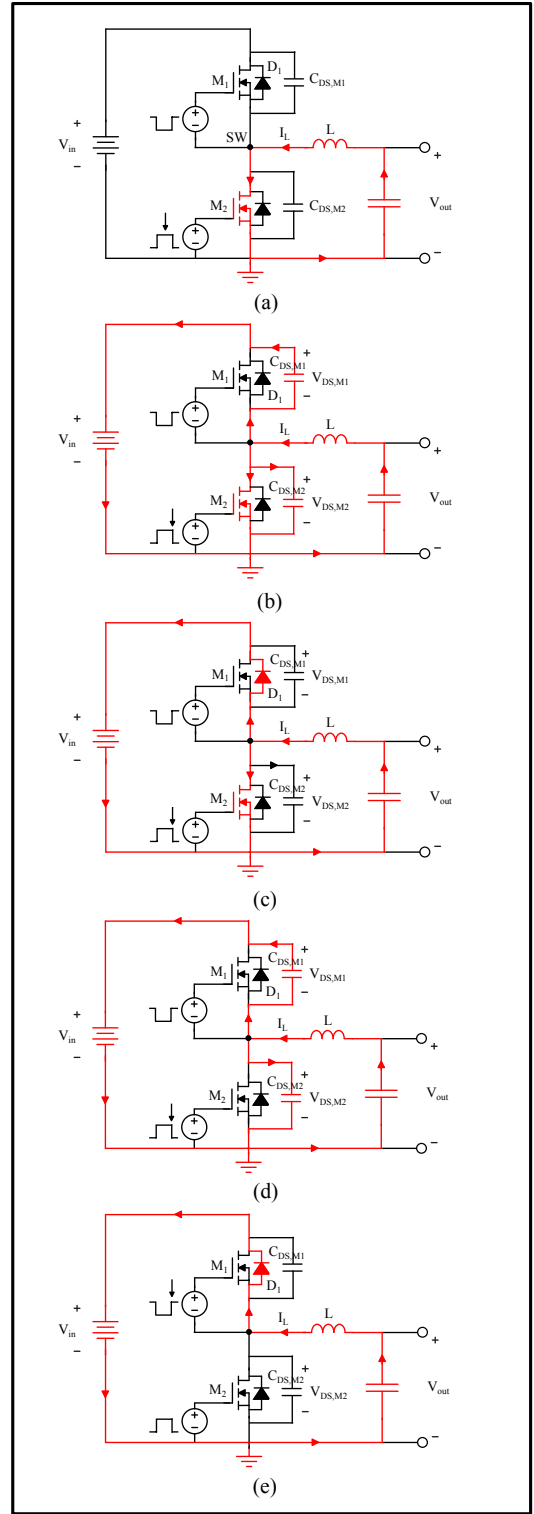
$M_1$
$D_1$
$C_{DS,M1}$
+
$V_{in}$
−
SW
$I_L$
L
+
$M_2$
$C_{DS,M2}$
$V_{out}$
−
(a)

$M_1$
$C_{DS,M1}$
+
$V_{DS,M1}$
$D_1$
−
+
$V_{in}$
−
$I_L$
L
+
$M_2$
$C_{DS,M2}$
+
$V_{DS,M2}$
−
$V_{out}$
−
(b)

$M_1$
$C_{DS,M1}$
+
$V_{DS,M1}$
$D_1$
−
+
$V_{in}$
−
$I_L$
L
+
$M_2$
$C_{DS,M2}$
+
$V_{DS,M2}$
−
$V_{out}$
−
(c)

$M_1$
$C_{DS,M1}$
+
$V_{DS,M1}$
$D_1$
−
+
$V_{in}$
−
$I_L$
L
+
$M_2$
$C_{DS,M2}$
+
$V_{DS,M2}$
−
$V_{out}$
−
(d)

$M_1$
$C_{DS,M1}$
$D_1$
+
$V_{in}$
−
$I_L$
L
+
$M_2$
$C_{DS,M2}$
+
$V_{DS,M2}$
−
$V_{out}$
−
(e)